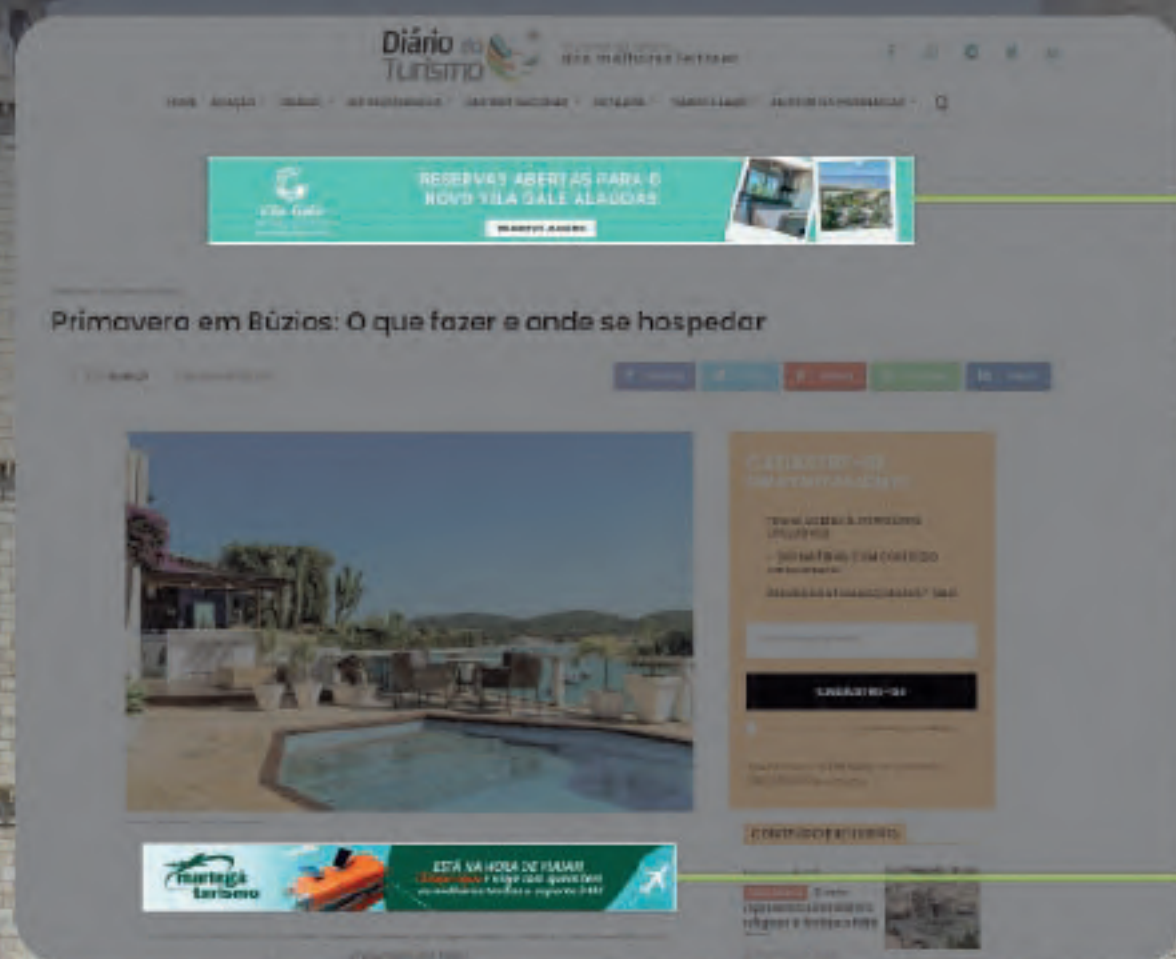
Diário do Turismo

dos melhores lectores

HOME AVIAÇÃO DESTINOS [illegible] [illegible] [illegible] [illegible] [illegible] Q

Vila Galé

RESERVAS ABERTAS PARA O NOVO VILA GALÉ ALAGOAS

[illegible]

Primavera em Búzios: O que fazer e onde se hospedar

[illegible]

CADASTRE-SE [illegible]

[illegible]

CADASTRE-SE

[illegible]

CONTEÚDO EXCLUSIVO

Maringá turismo

ESTÁ NA HORA DE VIAJAR

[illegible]